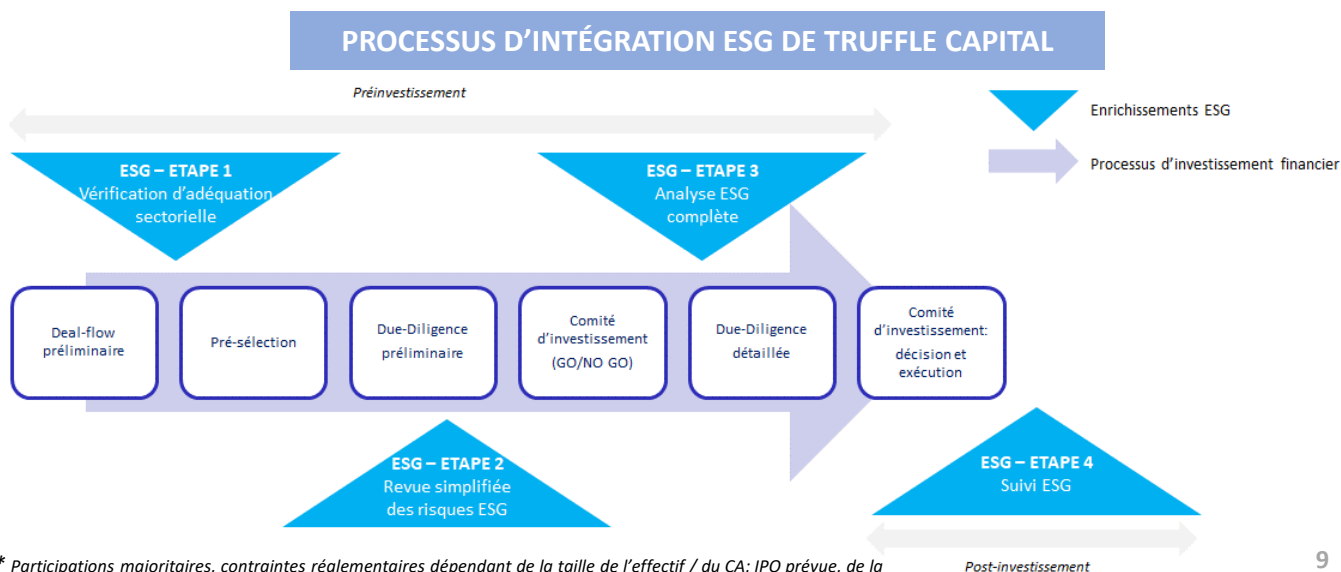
PROCESSUS D'INTÉGRATION ESG DE TRUFFLE CAPITAL

Préinvestissement

Enrichissements ESG

Processus d'investissement financier

ESG – ETAPE 1
Vérification d'adéquation sectorielle

ESG – ETAPE 3
Analyse ESG complète

Deal-flow préliminaire

Pré-sélection

Due-Diligence préliminaire

Comité d'investissement (GO/NO GO)

Due-Diligence détaillée

Comité d'investissement: décision et exécution

ESG – ETAPE 2
Revue simplifiée des risques ESG

ESG – ETAPE 4
Suivi ESG

* Participations majoritaires, contraintes réglementaires dépendant de la taille de l'effectif / du CA; IPO prévue, de la

Post-investissement

9